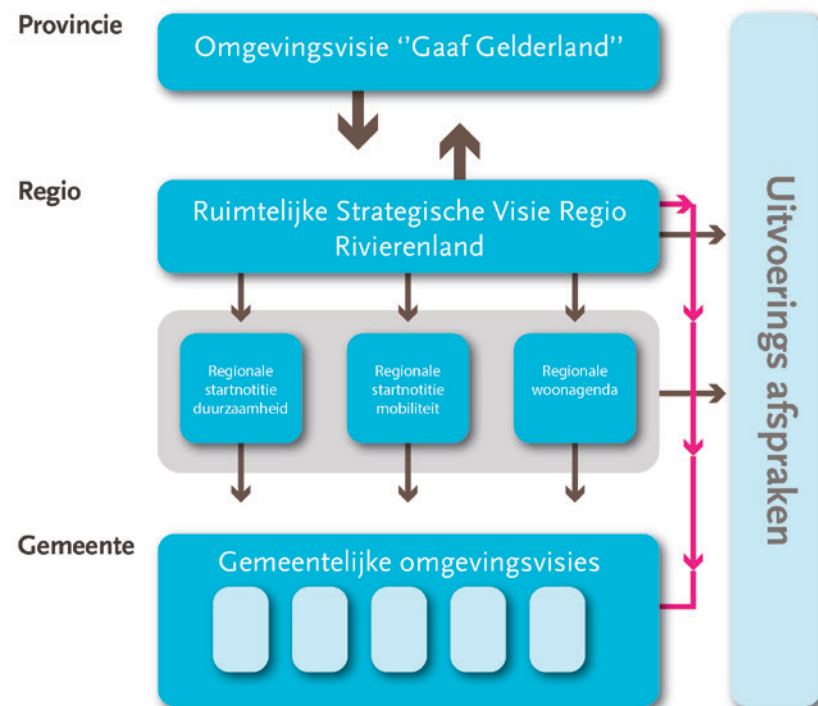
Provincie

Omgevingsvisie "Gaaf Gelderland"

Regio

Ruimtelijke Strategische Visie Regio Rivierenland

Regionale startnotitie duurzaamheid

Regionale startnotitie mobiliteit

Regionale woonagenda

Gemeente

Gemeentelijke omgevingsvisies

Uitvoerings afspraken